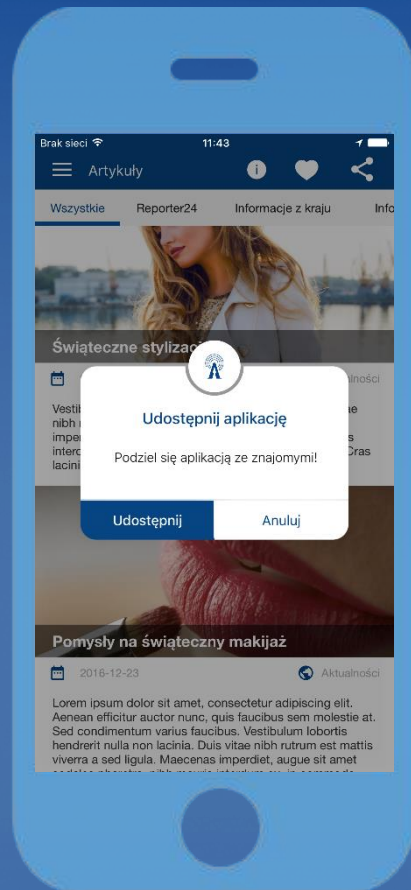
Brak sieci 11:43

Artykuły

Wszystkie Reporter24 Informacje z kraju Info

Świąteczne styliza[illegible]

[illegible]lności

Vestib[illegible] nibh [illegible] imper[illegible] interc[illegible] lacini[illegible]

Udostępnij aplikację

Podziel się aplikacją ze znajomymi!

Udostępnij Anuluj

Pomysły na świąteczny makijaż

2016-12-23 Aktualności

Lorem ipsum dolor sit amet, consectetur adipiscing elit. Aenean efficitur auctor nunc, quis faucibus sem molestie at. Sed condimentum varius faucibus. Vestibulum lobortis hendrerit nulla non lacinia. Duis vitae nibh rutrum est mattis viverra a sed ligula. Maecenas imperdiet, augue sit amet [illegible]